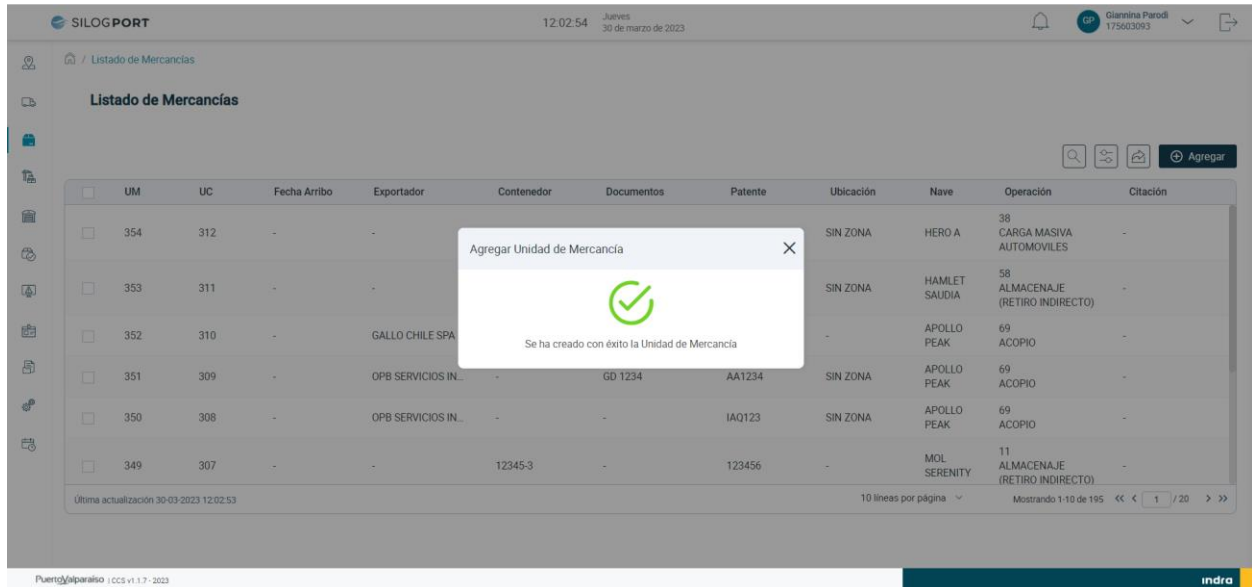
SILOGPORT

12:02:54 Jueves 30 de marzo de 2023

GP Giannina Parodi 175603093

/ Listado de Mercancías

Listado de Mercancías

Agregar

| | UM | UC | Fecha Arribo | Exportador | Contenedor | Documentos | Patente | Ubicación | Nave | Operación | Citación |
|---|---|---|---|---|---|---|---|---|---|---|---|
| | 354 | 312 | - | - | | | | SIN ZONA | HERO A | 38 CARGA MASIVA AUTOMOVILES | - |
| | 353 | 311 | - | - | | | | SIN ZONA | HAMLET SAUDIA | 58 ALMACENAJE (RETIRO INDIRECTO) | - |
| | 352 | 310 | - | GALLO CHILE SPA | | | | - | APOLLO PEAK | 69 ACOPIO | - |
| | 351 | 309 | - | OPB SERVICIOS IN... | - | GD 1234 | AA1234 | SIN ZONA | APOLLO PEAK | 69 ACOPIO | - |
| | 350 | 308 | - | OPB SERVICIOS IN... | - | - | IAQ123 | SIN ZONA | APOLLO PEAK | 69 ACOPIO | - |
| | 349 | 307 | - | - | 12345-3 | - | 123456 | - | MOL SERENITY | 11 ALMACENAJE (RETIRO INDIRECTO) | - |

Agregar Unidad de Mercancía

Se ha creado con éxito la Unidad de Mercancía

Última actualización 30-03-2023 12:02:53

10 líneas por página

Mostrando 1-10 de 195 1 /20

PuertoValparaíso | CCS v1.1.7 - 2023

indra